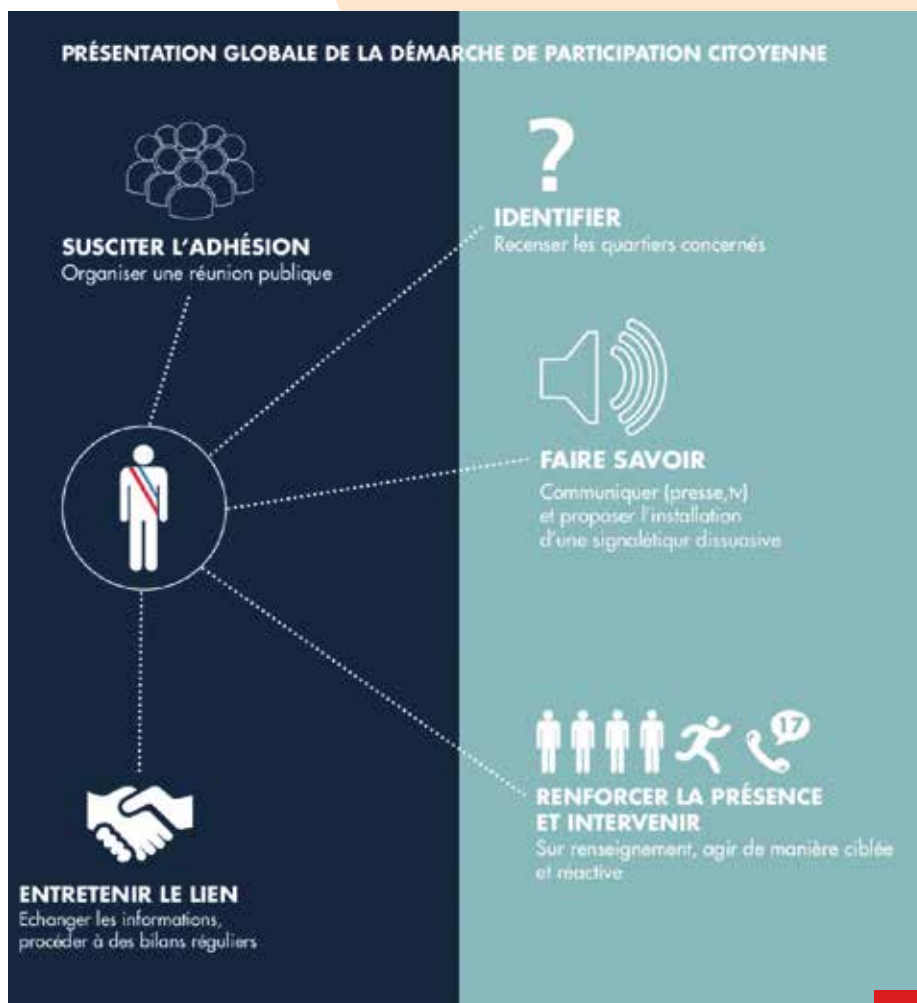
PRÉSENTATION GLOBALE DE LA DÉMARCHE DE PARTICIPATION CITOYENNE

?

IDENTIFIER
Recenser les quartiers concernés

SUSCITER L'ADHÉSION
Organiser une réunion publique

FAIRE SAVOIR
Communiquer (presse,tv) et proposer l'installation d'une signalétiqur dissuasive

17

RENFORCER LA PRÉSENCE ET INTERVENIR
Sur renseignement, agir de manière ciblée et réactive

ENTRETENIR LE LIEN
Echanger les informations, procéder à des bilans réguliers